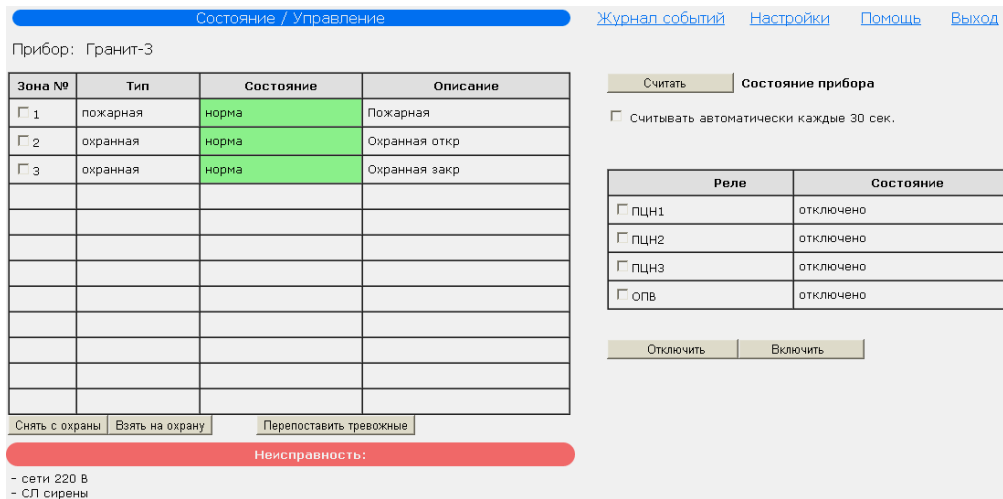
Состояние / Управление

Журнал событий  Настройки  Помощь  Выход

Прибор: Гранит-3

| Зона № | Тип | Состояние | Описание |
|---|---|---|---|
| 1 | пожарная | норма | Пожарная |
| 2 | охранная | норма | Охранная откр |
| 3 | охранная | норма | Охранная закр |
| | | | |
| | | | |
| | | | |
| | | | |
| | | | |
| | | | |
| | | | |
| | | | |
| | | | |

Снять с охраны  Взять на охрану  Перепоставить тревожные

Неисправность:

- сети 220 В
- СЛ сирены

Считать  Состояние прибора

Считывать автоматически каждые 30 сек.

| Реле | Состояние |
|---|---|
| ПЦН1 | отключено |
| ПЦН2 | отключено |
| ПЦН3 | отключено |
| ОПВ | отключено |

Отключить  Включить